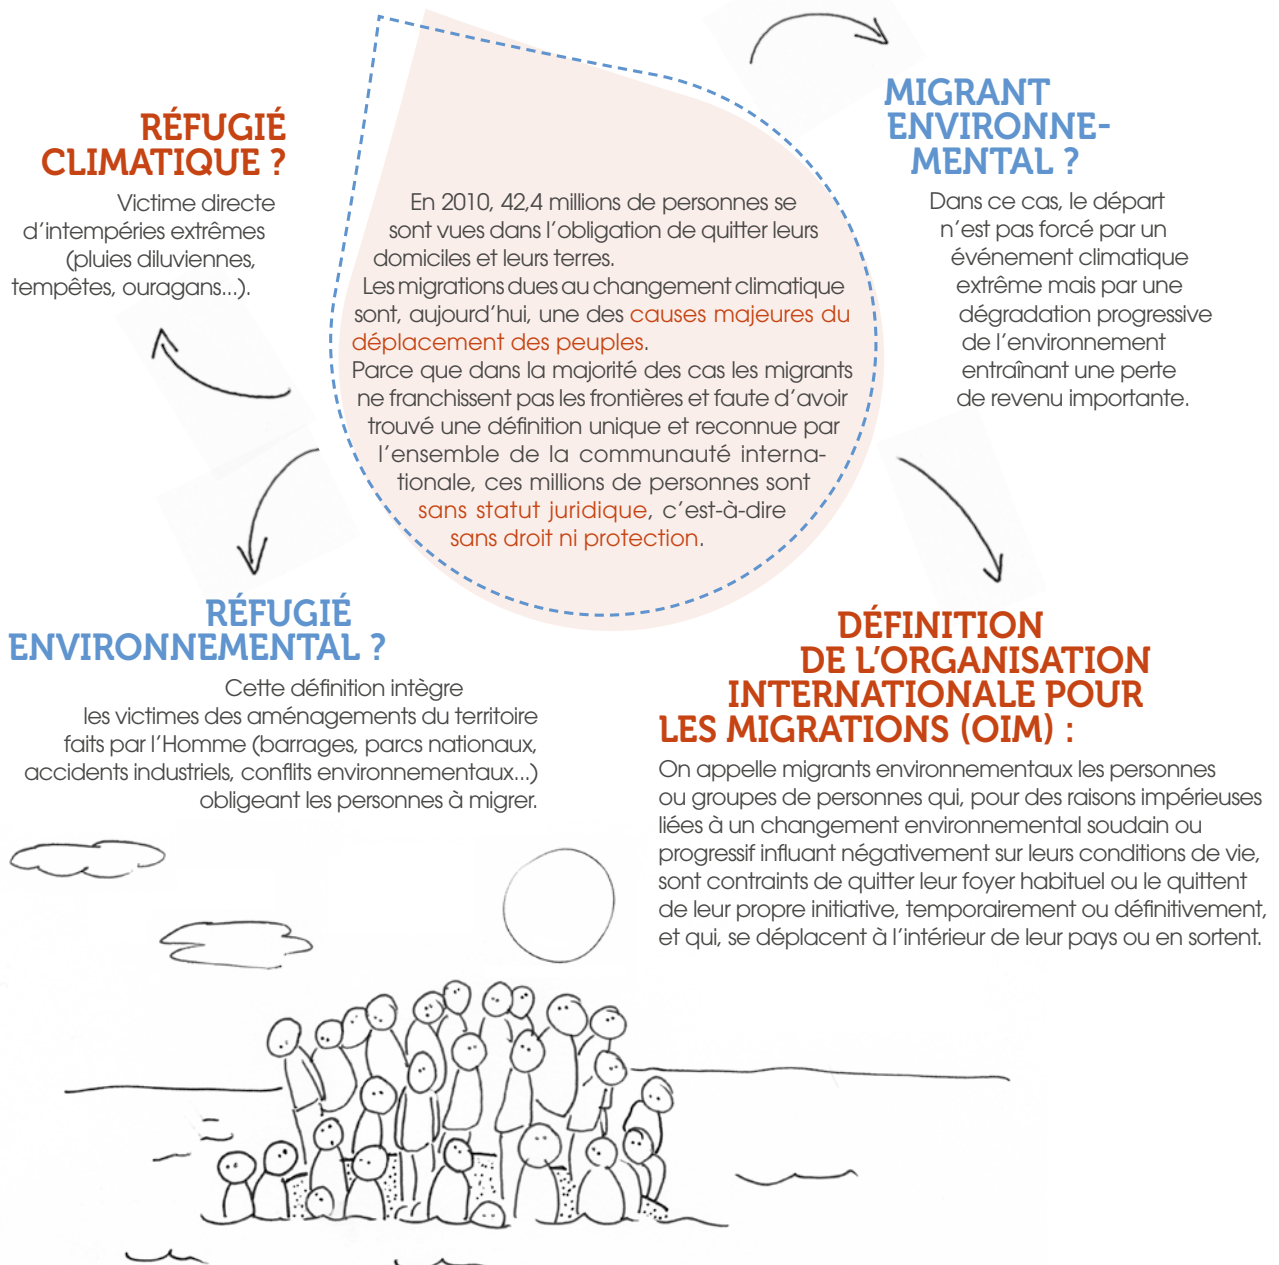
RÉFUGIÉ CLIMATIQUE ?

Victime directe d’intempéries extrêmes (pluies diluviennes, tempêtes, ouragans...).

En 2010, 42,4 millions de personnes se sont vues dans l’obligation de quitter leurs domiciles et leurs terres.
Les migrations dues au changement climatique sont, aujourd’hui, une des causes majeures du déplacement des peuples.
Parce que dans la majorité des cas les migrants ne franchissent pas les frontières et faute d’avoir trouvé une définition unique et reconnue par l’ensemble de la communauté internationale, ces millions de personnes sont sans statut juridique, c’est-à-dire sans droit ni protection.

MIGRANT ENVIRONNEMENTAL ?

Dans ce cas, le départ n’est pas forcé par un événement climatique extrême mais par une dégradation progressive de l’environnement entraînant une perte de revenu importante.

RÉFUGIÉ ENVIRONNEMENTAL ?

Cette définition intègre les victimes des aménagements du territoire faits par l’Homme (barrages, parcs nationaux, accidents industriels, conflits environnementaux...) obligeant les personnes à migrer.

DÉFINITION DE L’ORGANISATION INTERNATIONALE POUR LES MIGRATIONS (OIM) :

On appelle migrants environnementaux les personnes ou groupes de personnes qui, pour des raisons impérieuses liées à un changement environnemental soudain ou progressif influant négativement sur leurs conditions de vie, sont contraints de quitter leur foyer habituel ou le quittent de leur propre initiative, temporairement ou définitivement, et qui, se déplacent à l’intérieur de leur pays ou en sortent.